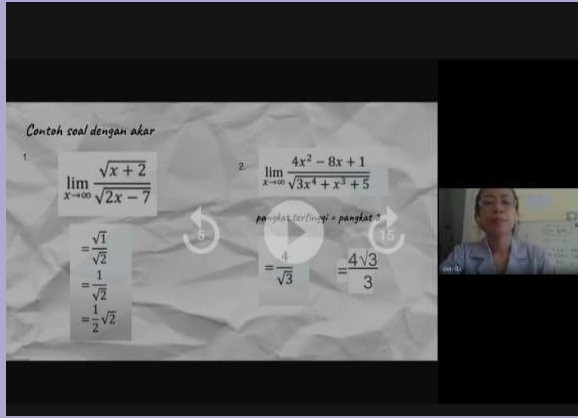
Contoh soal dengan akar

1.

$\lim_{x \to \infty} \frac{\sqrt{x+2}}{\sqrt{2x-7}}$

$= \frac{\sqrt{1}}{\sqrt{2}}$

$= \frac{1}{\sqrt{2}}$

$= \frac{1}{2}\sqrt{2}$

2.

$\lim_{x \to \infty} \frac{4x^2 - 8x + 1}{\sqrt{3x^4 + x^3 + 5}}$

pangkat tertinggi = pangkat 2

$= \frac{4}{\sqrt{3}}$

$= \frac{4\sqrt{3}}{3}$

5

15

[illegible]